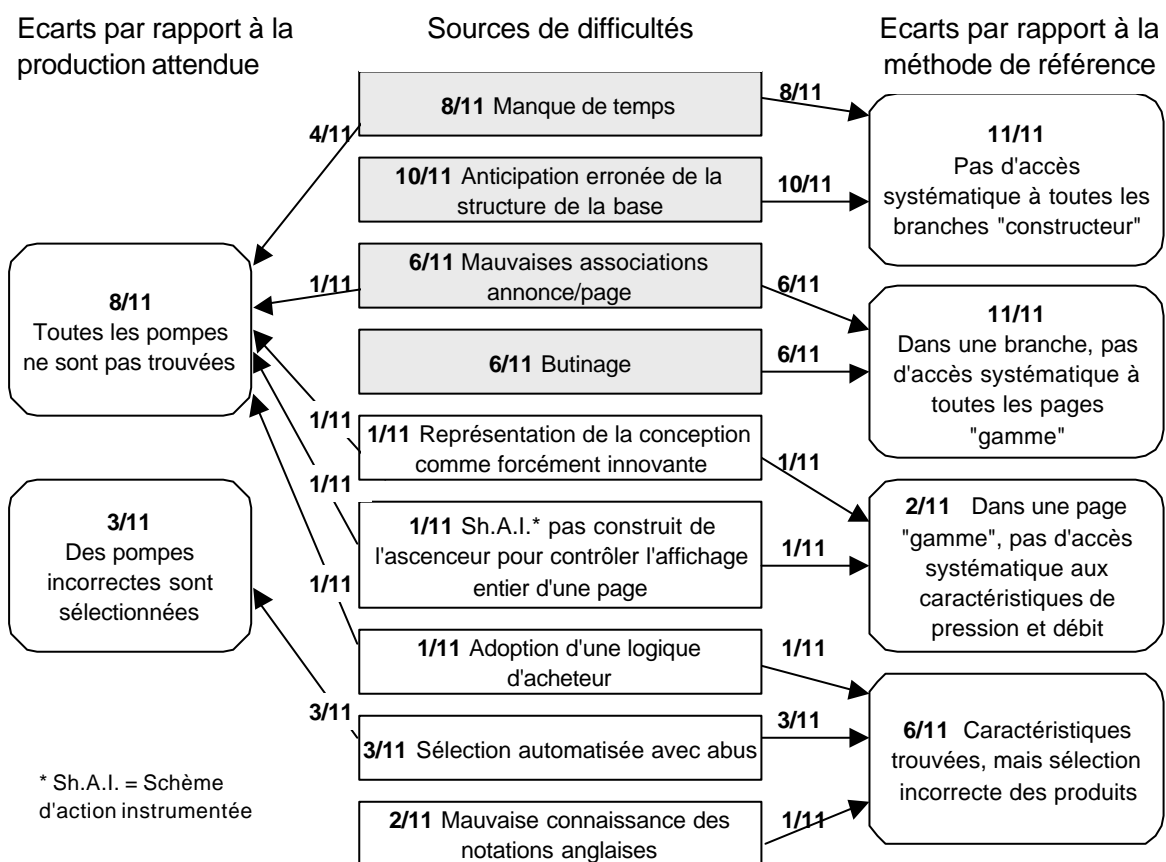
Ecarts par rapport à la production attendue

Sources de difficultés

Ecarts par rapport à la méthode de référence

8/11 Manque de temps

10/11 Anticipation erronée de la structure de la base

6/11 Mauvaises associations annonce/page

6/11 Butinage

1/11 Représentation de la conception comme forcément innovante

1/11 Sh.A.I.* pas construit de l'ascenceur pour contrôler l'affichage entier d'une page

1/11 Adoption d'une logique d'acheteur

3/11 Sélection automatisée avec abus

2/11 Mauvaise connaissance des notations anglaises

8/11
Toutes les pompes ne sont pas trouvées

3/11
Des pompes incorrectes sont sélectionnées

11/11
Pas d'accès systématique à toutes les branches "constructeur"

11/11
Dans une branche, pas d'accès systématique à toutes les pages "gamme"

2/11 Dans une page "gamme", pas d'accès systématique aux caractéristiques de pression et débit

6/11 Caractéristiques trouvées, mais sélection incorrecte des produits

4/11
1/11
1/11
1/11
1/11
3/11

8/11
10/11
6/11
6/11
1/11
1/11
1/11
3/11
1/11

* Sh.A.I. = Schème d'action instrumentée